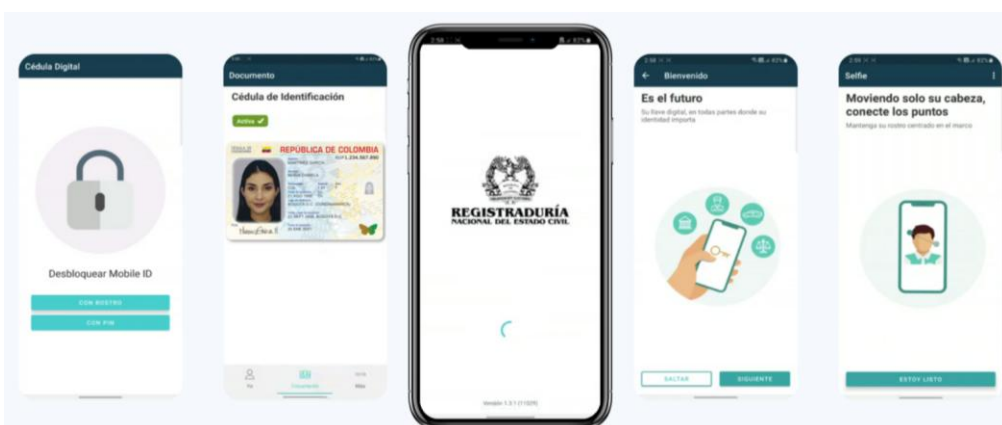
Cédula Digital

Desbloquear Mobile ID

CON ROSTRO

CON PIN

Documento

Cédula de Identificación

Activa

REPÚBLICA DE COLOMBIA

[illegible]

Documento

2:58

REGISTRADURÍA
NACIONAL DEL ESTADO CIVIL

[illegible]

2:58

Bienvenido

Es el futuro

Su llave digital, en todas partes donde su identidad importa

SALTAR

SIGUIENTE

2:59

Selfie

Moviendo solo su cabeza, conecte los puntos

Mantenga su rostro centrado en el marco

ESTOY LISTO